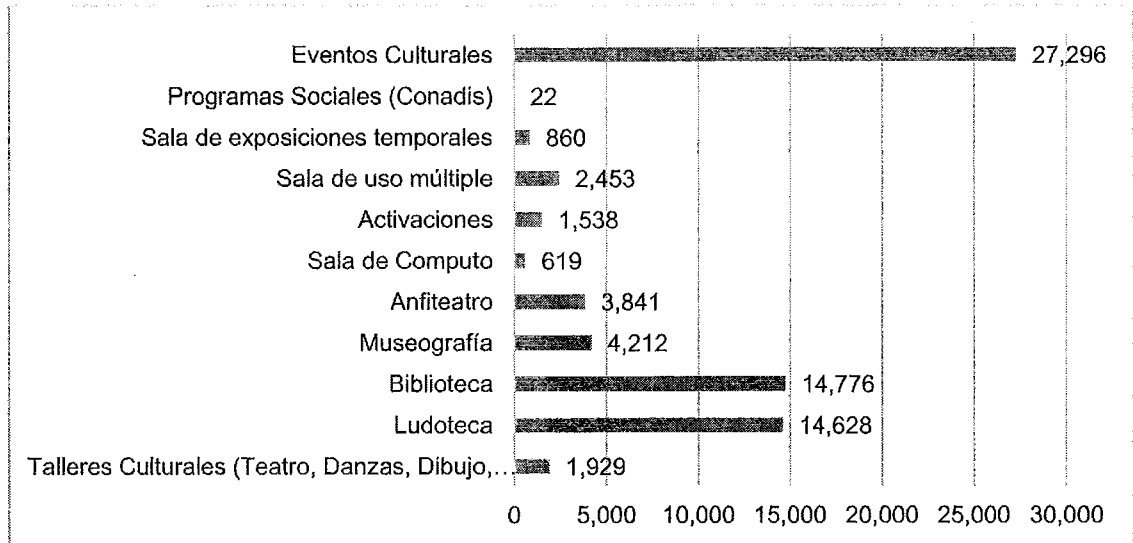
Eventos Culturales 27,296
Programas Sociales (Conadis) 22
Sala de exposiciones temporales 860
Sala de uso múltiple 2,453
Activaciones 1,538
Sala de Computo 619
Anfiteatro 3,841
Museografía 4,212
Biblioteca 14,776
Ludoteca 14,628
Talleres Culturales (Teatro, Danzas, Dibujo,... 1,929

0 5,000 10,000 15,000 20,000 25,000 30,000